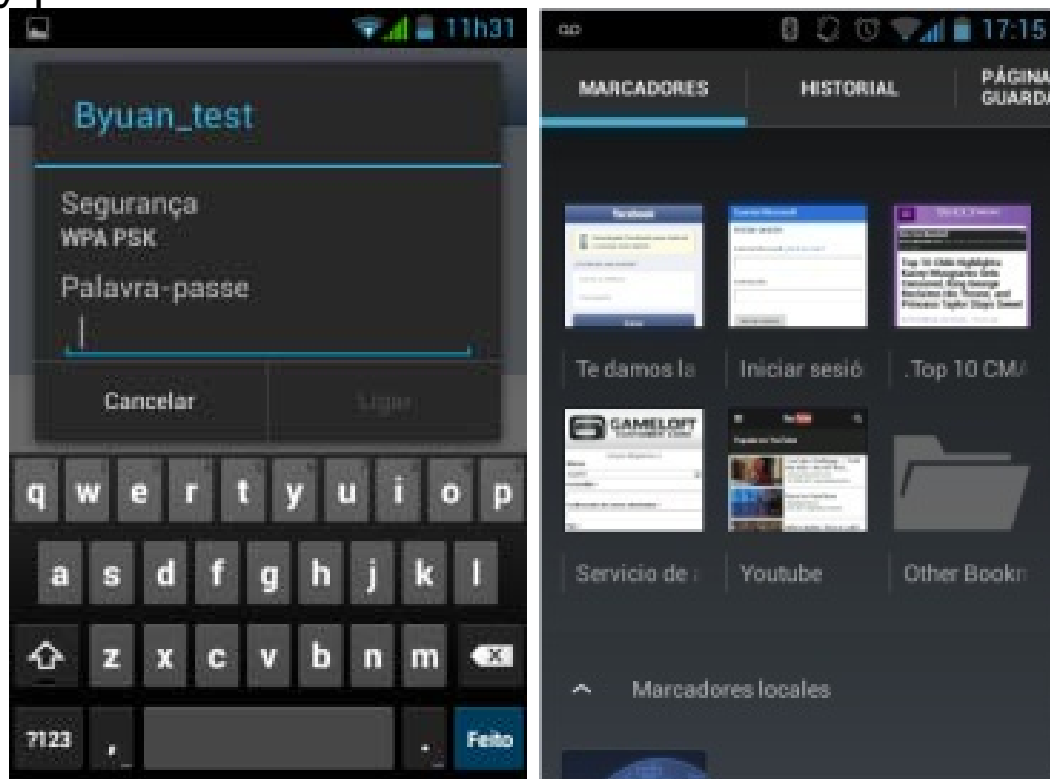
11h31

Byuan_test

Segurança
WPA PSK

Palavra-passe

Cancelar

Ligar

q w e r t y u i o p
a s d f g h j k l
z x c v b n m
?123 , . Feito

17:15

MARCADORES HISTORIAL PÁGINA GUARDA

Facebook

Top 10 CMA Highlights: Kacey Musgraves Gets Emotional, King George Reclaims His Throne, and Princess Taylor Steps Down

Te damos la

Iniciar sesió

.Top 10 CM

GAMELOFT

YouTube

Servicio de

Youtube

Other Bookn

Marcadores locales